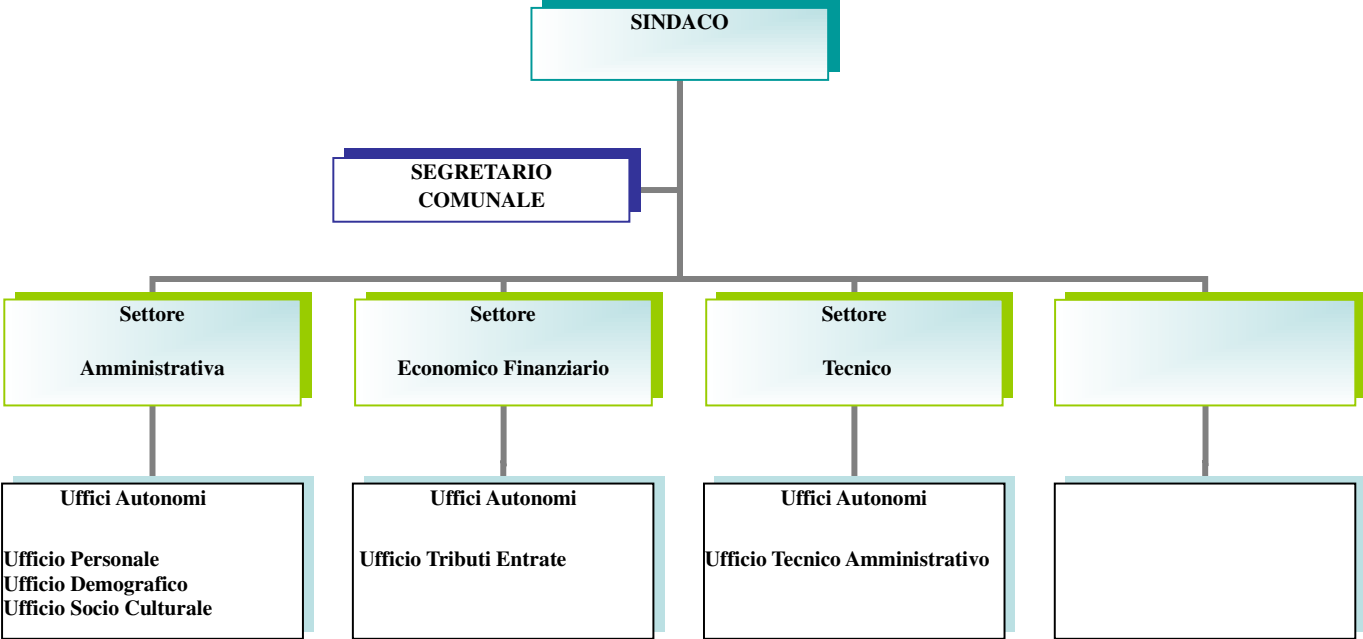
SINDACO

SEGRETARIO COMUNALE

Settore

Amministrativa

Settore

Economico Finanziario

Settore

Tecnico

Uffici Autonomi

Ufficio Personale
Ufficio Demografico
Ufficio Socio Culturale

Uffici Autonomi

Ufficio Tributi Entrate

Uffici Autonomi

Ufficio Tecnico Amministrativo